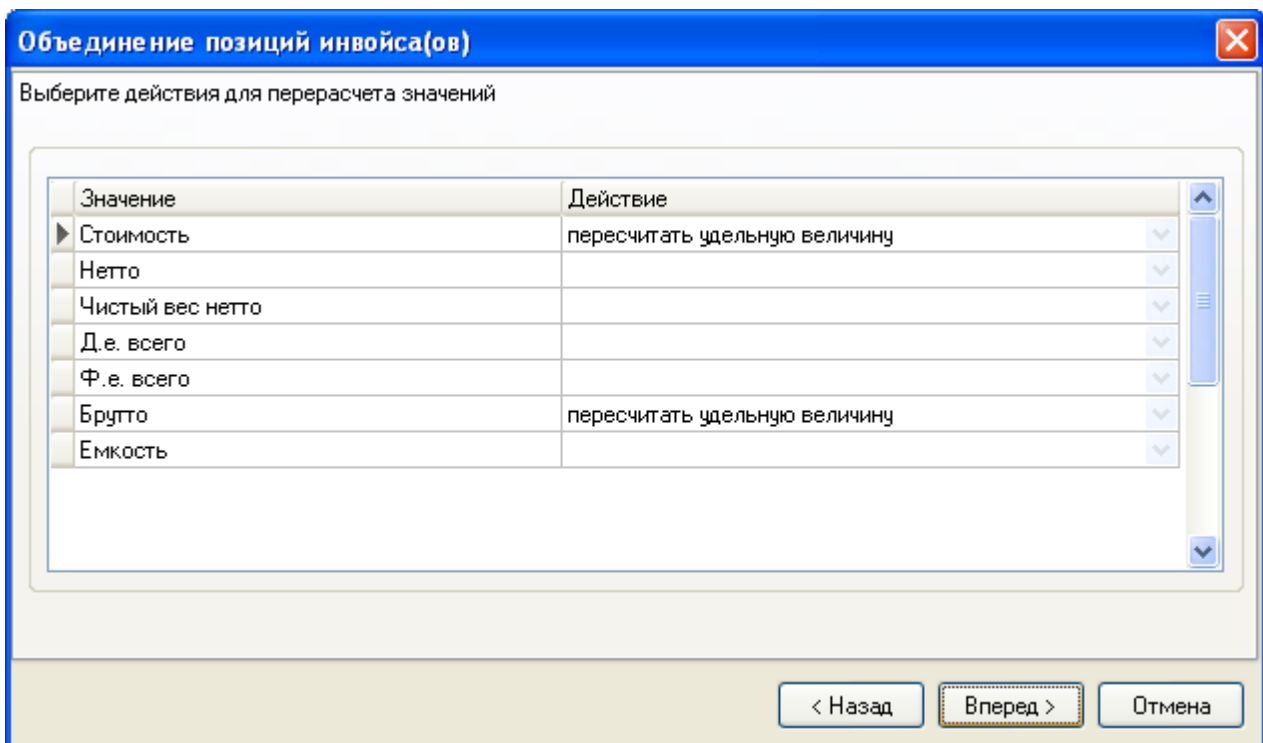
Объединение позиций инвойса(ов)

Выберите действия для перерасчета значений

| Значение | Действие |
|---|---|
| Стоимость | пересчитать удельную величину |
| Нетто | |
| Чистый вес нетто | |
| Д.е. всего | |
| Ф.е. всего | |
| Брутто | пересчитать удельную величину |
| Емкость | |

< Назад
Вперед >
Отмена